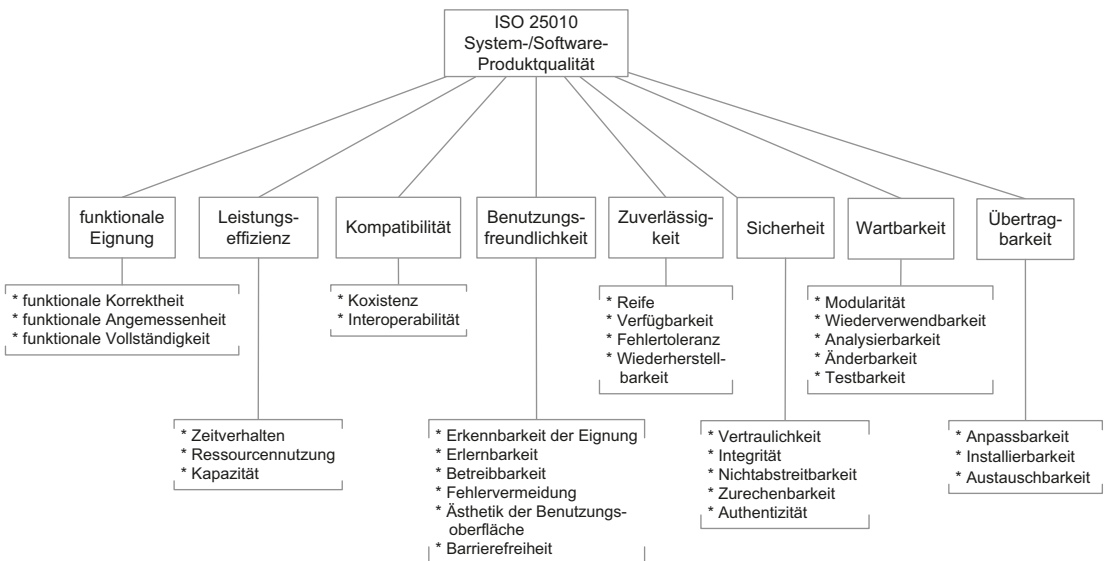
ISO 25010
System-/Software-Produktqualität

funktionale Eignung

* funktionale Korrektheit
* funktionale Angemessenheit
* funktionale Vollständigkeit

Leistungseffizienz

* Zeitverhalten
* Ressourcennutzung
* Kapazität

Kompatibilität

* Koxistenz
* Interoperabilität

Benutzungsfreundlichkeit

* Erkennbarkeit der Eignung
* Erlernbarkeit
* Betreibbarkeit
* Fehlervermeidung
* Ästhetik der Benutzungsoberfläche
* Barrierefreiheit

Zuverlässigkeit

* Reife
* Verfügbarkeit
* Fehlertoleranz
* Wiederherstellbarkeit

Sicherheit

* Vertraulichkeit
* Integrität
* Nichtabstreitbarkeit
* Zurechenbarkeit
* Authentizität

Wartbarkeit

* Modularität
* Wiederverwendbarkeit
* Analysierbarkeit
* Änderbarkeit
* Testbarkeit

Übertragbarkeit

* Anpassbarkeit
* Installierbarkeit
* Austauschbarkeit